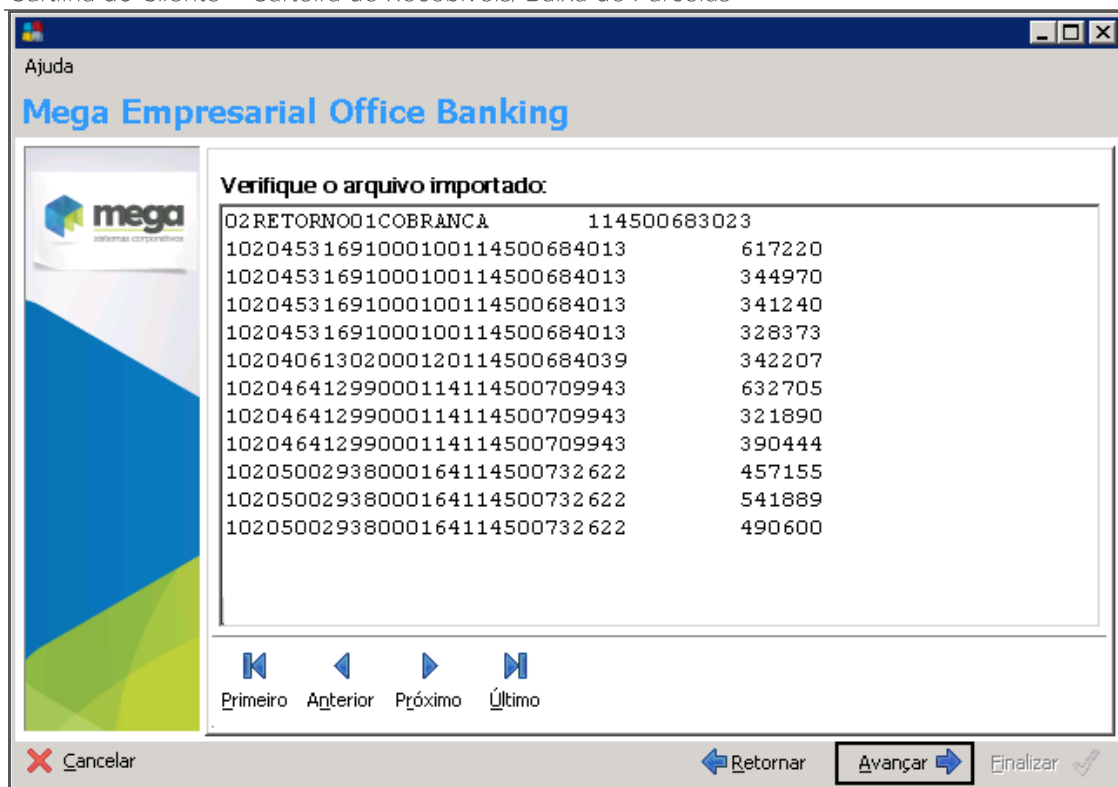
Cartilha do Cliente – Carteira de Recebíveis: Baixa de Parcelas

Ajuda

Mega Empresarial Office Banking

mega
sistemas corporativos

Verifique o arquivo importado:

02RETORNO01COBRANCA 114500683023
10204531691000100114500684013 617220
10204531691000100114500684013 344970
10204531691000100114500684013 341240
10204531691000100114500684013 328373
10204061302000120114500684039 342207
10204641299000114114500709943 632705
10204641299000114114500709943 321890
10204641299000114114500709943 390444
10205002938000164114500732622 457155
10205002938000164114500732622 541889
10205002938000164114500732622 490600

Primeiro Anterior Próximo Último

Cancelar Retornar Avançar Finalizar